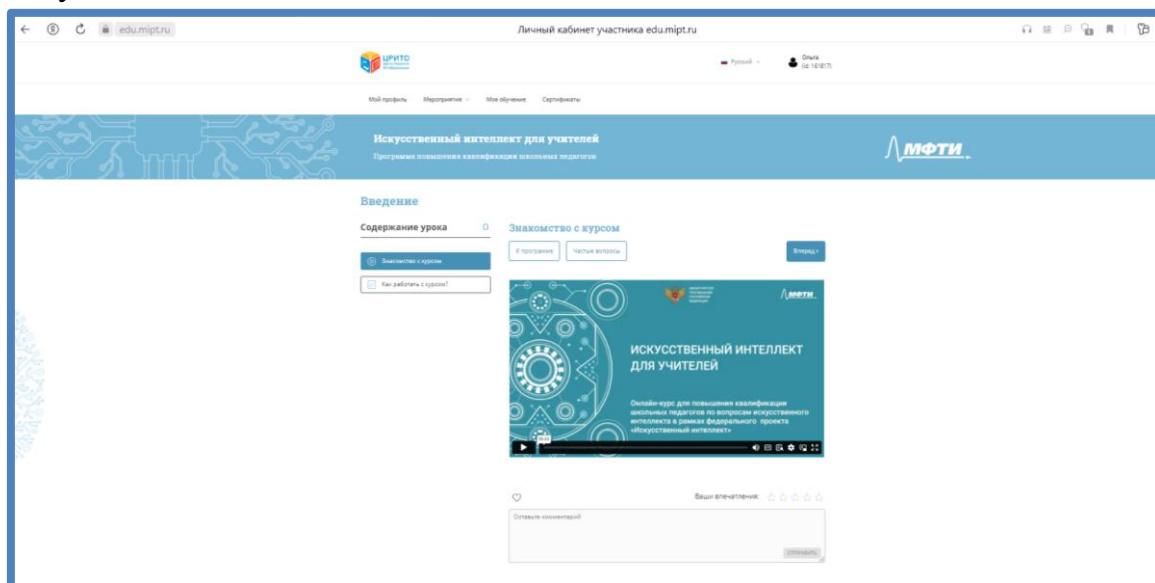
edu.mipt.ru

Личный кабинет участника edu.mipt.ru

ЦРИТО

Русский

Ольга
(id: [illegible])

Мой профиль Мероприятия Мое обучение Сертификаты

Искусственный интеллект для учителей

Программа повышения квалификации школьных педагогов

МФТИ

Введение

Содержание урока 0

Знакомство с курсом

Как работать с курсом?

Знакомство с курсом

К программе Частые вопросы

Вперед

МФТИ

ИСКУССТВЕННЫЙ ИНТЕЛЛЕКТ ДЛЯ УЧИТЕЛЕЙ

Онлайн-курс для повышения квалификации школьных педагогов по вопросам искусственного интеллекта в рамках федерального проекта «Искусственный интеллект»

Ваши впечатления:

Оставьте комментарий

Отправить